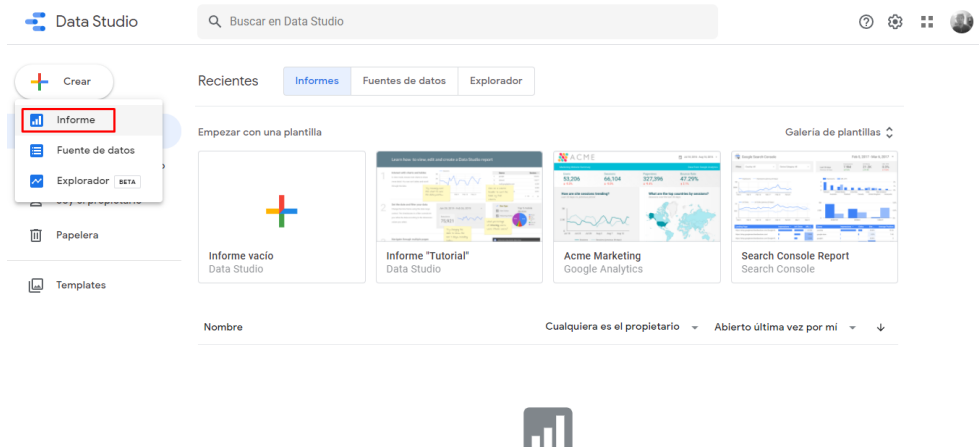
Data Studio

Buscar en Data Studio

Crear

Informe

Fuente de datos

Explorador BETA

Soy el propietario

Papelera

Templates

Recientes

Informes

Fuentes de datos

Explorador

Empezar con una plantilla

Galería de plantillas

Informe vacío
Data Studio

Informe "Tutorial"
Data Studio

ACME

Acme Marketing
Google Analytics

Search Console Report
Search Console

Nombre

Cualquiera es el propietario

Abierto última vez por mí